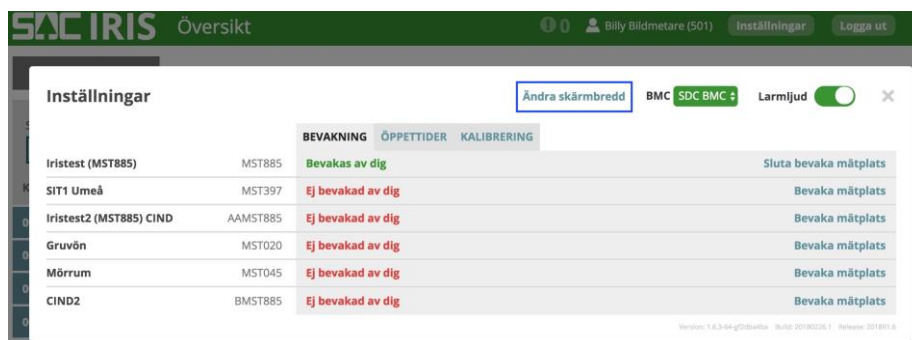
SDC IRIS Översikt

0 Billy Bildmetare (501) Inställningar Logga ut

Inställningar

Ändra skärmbredd BMC SDC BMC Larmljud

BEVAKNING ÖPPETTIDER KALIBRERING

| | | | |
|---|---|---|---|
| Iristest (MST885) | MST885 | Bevakas av dig | Sluta bevaka mätplats |
| SIT1 Umeå | MST397 | Ej bevakad av dig | Bevaka mätplats |
| Iristest2 (MST885) CIND | AAMST885 | Ej bevakad av dig | Bevaka mätplats |
| Gruvön | MST020 | Ej bevakad av dig | Bevaka mätplats |
| Mörrum | MST045 | Ej bevakad av dig | Bevaka mätplats |
| CIND2 | BMST885 | Ej bevakad av dig | Bevaka mätplats |

Version: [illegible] Build: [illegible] Release: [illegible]